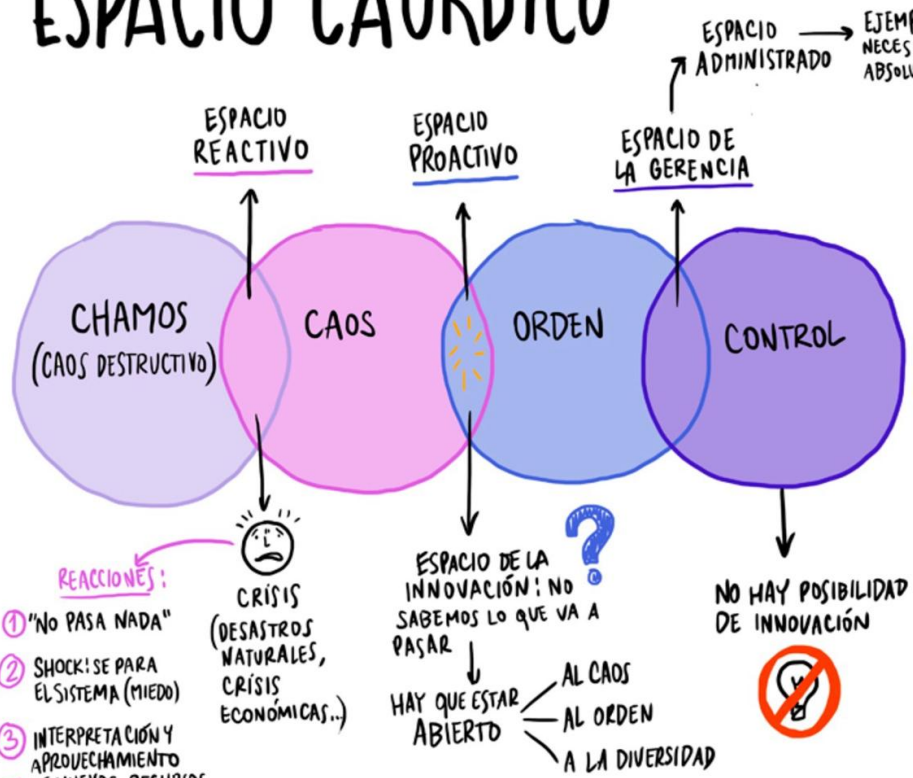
ESPACIO CAÓRDICO

ESPACIO ADMINISTRADO → EJEMP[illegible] NECES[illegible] ABSOLU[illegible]

ESPACIO REACTIVO

ESPACIO PROACTIVO

ESPACIO DE LA GERENCIA

CHAMOS (CAOS DESTRUCTIVO)

CAOS

ORDEN

CONTROL

REACCIONES:

① "NO PASA NADA"

② SHOCK: SE PARA EL SISTEMA (MIEDO)

③ INTERPRETACIÓN Y APROVECHAMIENTO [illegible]

CRÍSIS (DESASTROS NATURALES, CRÍSIS ECONÓMICAS...)

ESPACIO DE LA INNOVACIÓN: NO SABEMOS LO QUE VA A PASAR

?

HAY QUE ESTAR ABIERTO

AL CAOS

AL ORDEN

A LA DIVERSIDAD

NO HAY POSIBILIDAD DE INNOVACIÓN